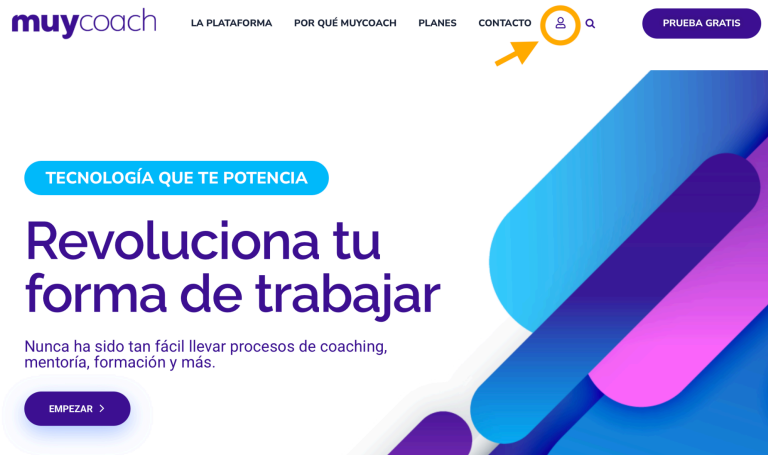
muycoach

LA PLATAFORMA POR QUÉ MUYCOACH PLANES CONTACTO

PRUEBA GRATIS

TECNOLOGÍA QUE TE POTENCIA

Revoluciona tu forma de trabajar

Nunca ha sido tan fácil llevar procesos de coaching, mentoría, formación y más.

EMPEZAR ›